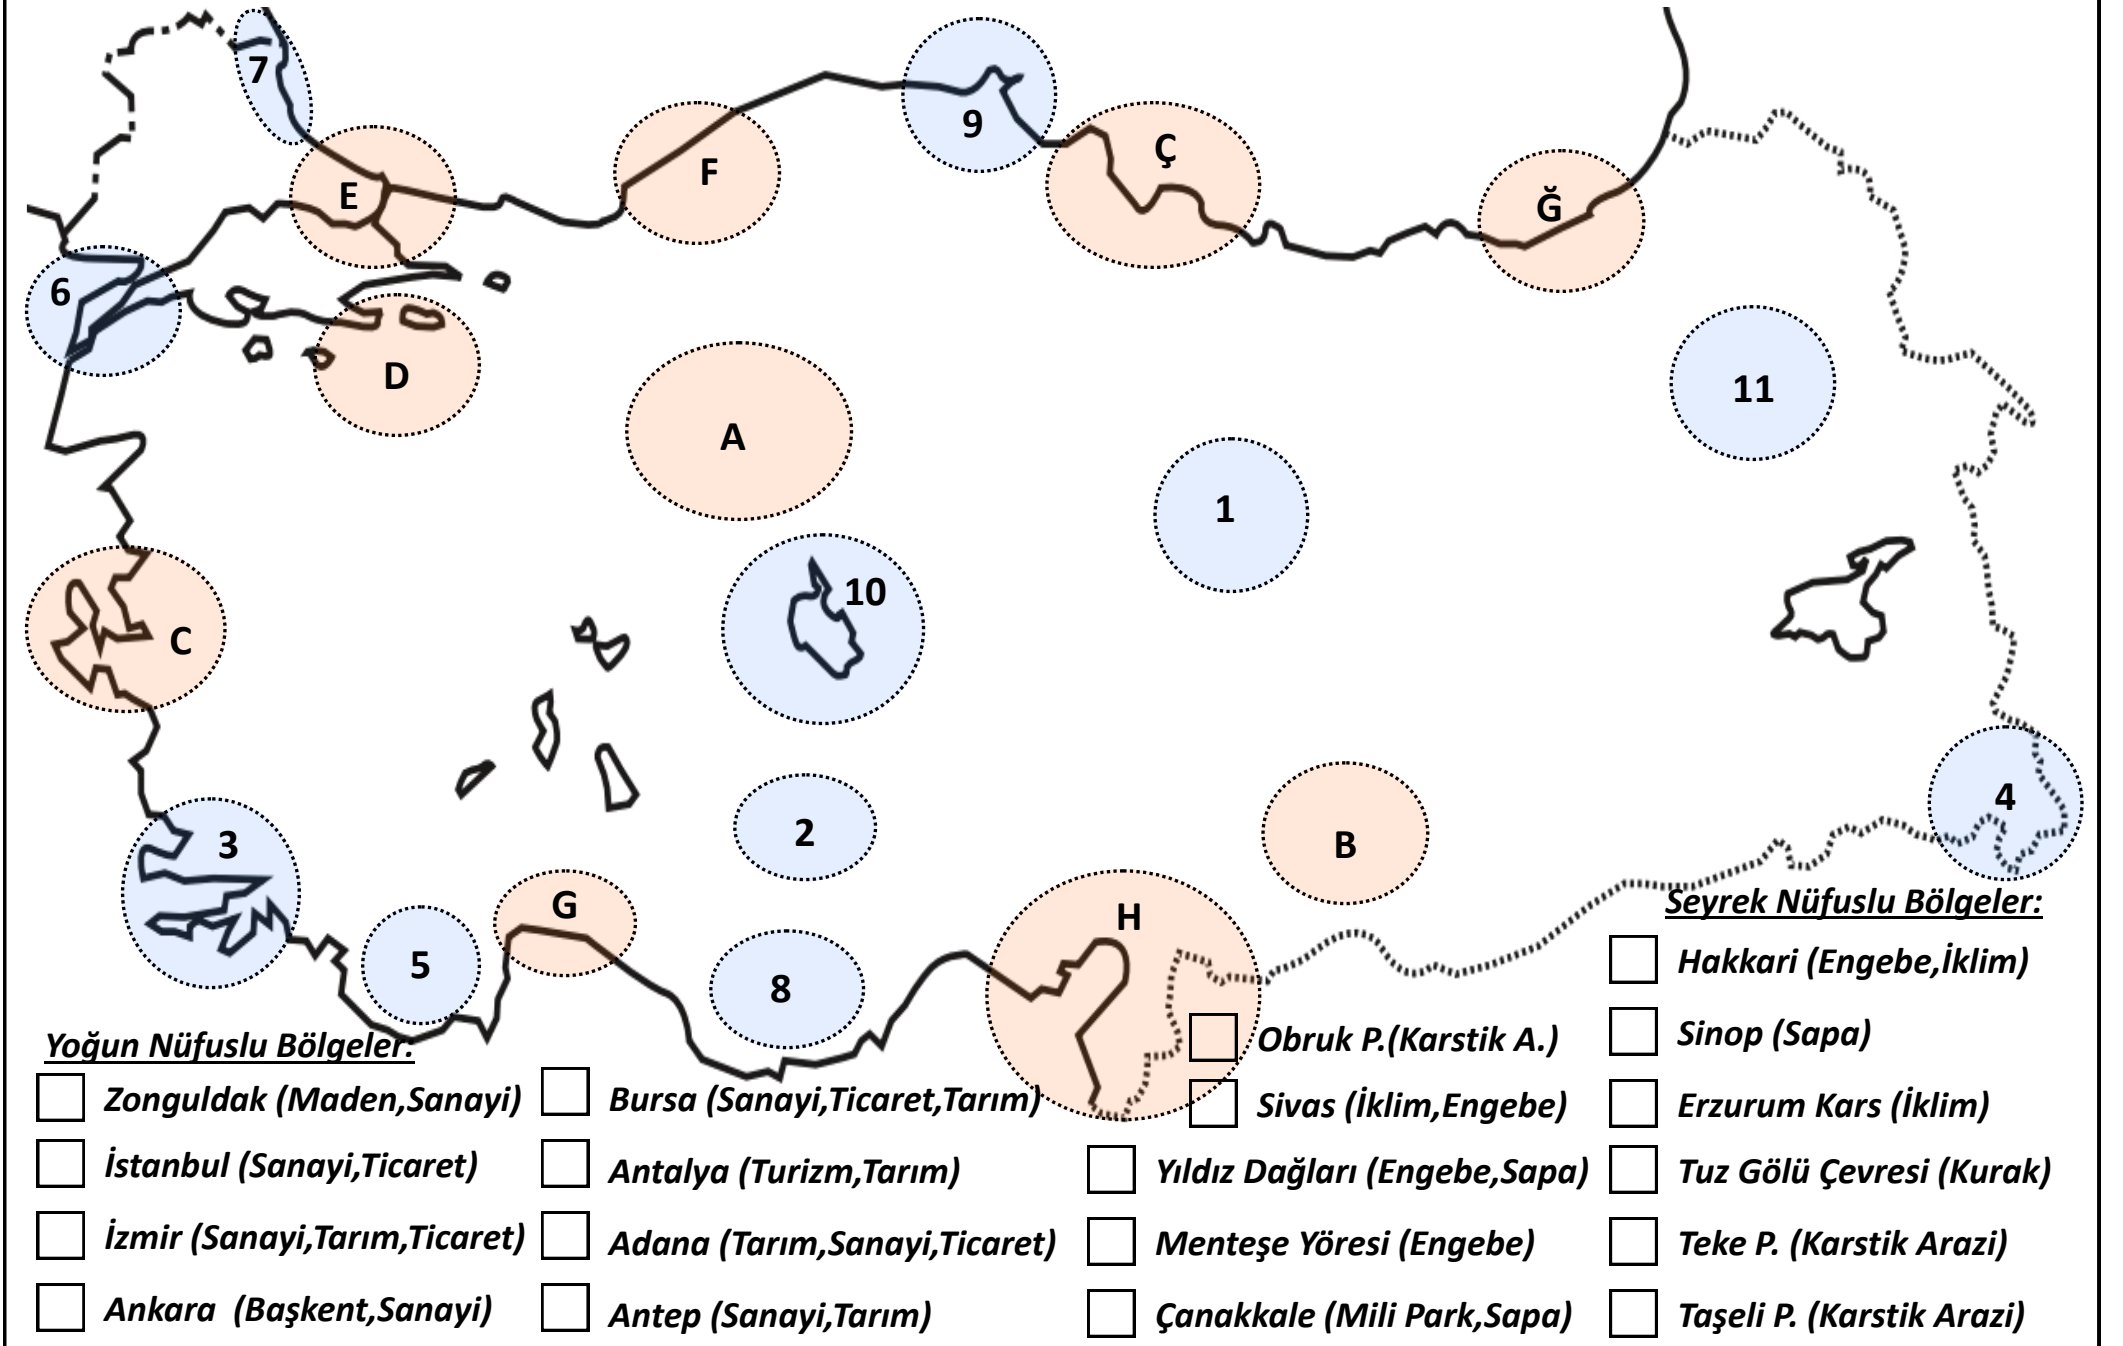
7
9
Ç
F
E
Ğ
6
D
11
A
1
10
C
4
2
3
B
Seyrek Nüfuslu Bölgeler:
G
H
5
8

Yoğun Nüfuslu Bölgeler:
Zonguldak (Maden,Sanayi)
İstanbul (Sanayi,Ticaret)
İzmir (Sanayi,Tarım,Ticaret)
Ankara (Başkent,Sanayi)

Bursa (Sanayi,Ticaret,Tarım)
Antalya (Turizm,Tarım)
Adana (Tarım,Sanayi,Ticaret)
Antep (Sanayi,Tarım)

Obruk P.(Karstik A.)
Sivas (İklim,Engebe)
Yıldız Dağları (Engebe,Sapa)
Menteşe Yöresi (Engebe)
Çanakkale (Mili Park,Sapa)

Hakkari (Engebe,İklim)
Sinop (Sapa)
Erzurum Kars (İklim)
Tuz Gölü Çevresi (Kurak)
Teke P. (Karstik Arazi)
Taşeli P. (Karstik Arazi)